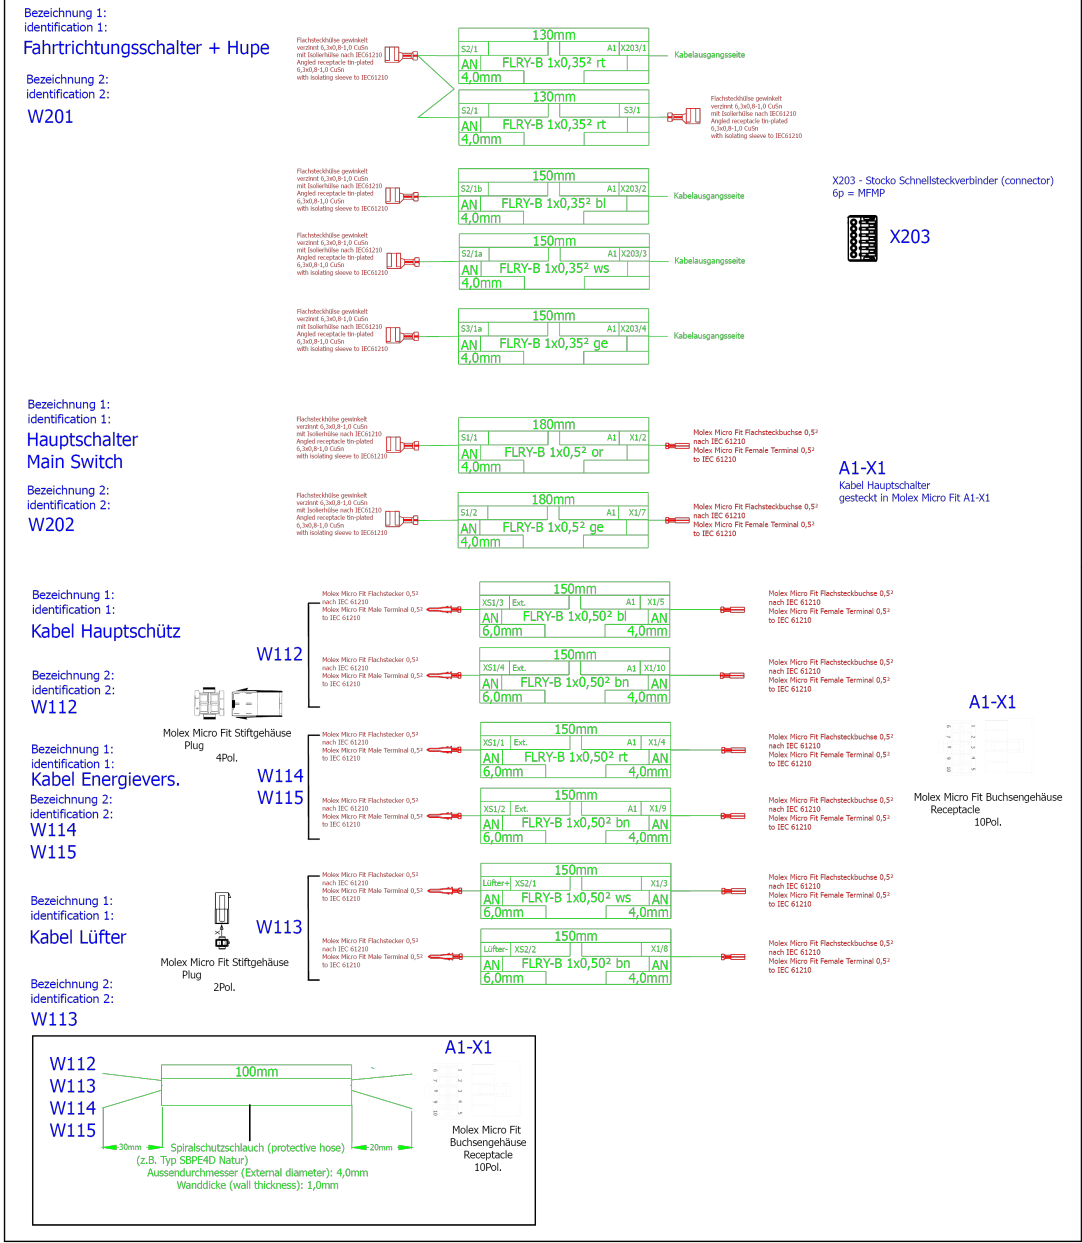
Bezeichnung 1:
identification 1:
Fahrtrichtungsschalter + Hupe

Bezeichnung 2:
identification 2:
W201

Flachsteckhülse gewinkelt verzinnt 6,3x0,8-1,0 CuSn mit Isolierhülse nach IEC61210 Angled receptacle tin-plated 6,3x0,8-1,0 CuSn with isolating sleeve to IEC61210

130mm
S2/1 A1 X203/1
AN FLRY-B 1x0,35² rt
4,0mm
Kabelausgangsseite

130mm
S2/1 S3/1
AN FLRY-B 1x0,35² rt
4,0mm

Flachsteckhülse gewinkelt verzinnt 6,3x0,8-1,0 CuSn mit Isolierhülse nach IEC61210 Angled receptacle tin-plated 6,3x0,8-1,0 CuSn with isolating sleeve to IEC61210

Flachsteckhülse gewinkelt verzinnt 6,3x0,8-1,0 CuSn mit Isolierhülse nach IEC61210 Angled receptacle tin-plated 6,3x0,8-1,0 CuSn with isolating sleeve to IEC61210

150mm
S2/1b A1 X203/2
AN FLRY-B 1x0,35² bl
4,0mm
Kabelausgangsseite

X203 - Stocko Schnellsteckverbinder (connector)
6p = MFMP
X203

Flachsteckhülse gewinkelt verzinnt 6,3x0,8-1,0 CuSn mit Isolierhülse nach IEC61210 Angled receptacle tin-plated 6,3x0,8-1,0 CuSn with isolating sleeve to IEC61210

150mm
S2/1a A1 X203/3
AN FLRY-B 1x0,35² ws
4,0mm
Kabelausgangsseite

Flachsteckhülse gewinkelt verzinnt 6,3x0,8-1,0 CuSn mit Isolierhülse nach IEC61210 Angled receptacle tin-plated 6,3x0,8-1,0 CuSn with isolating sleeve to IEC61210

150mm
S3/1a A1 X203/4
AN FLRY-B 1x0,35² ge
4,0mm
Kabelausgangsseite

Bezeichnung 1:
identification 1:
Hauptschalter
Main Switch

Bezeichnung 2:
identification 2:
W202

Flachsteckhülse gewinkelt verzinnt 6,3x0,8-1,0 CuSn mit Isolierhülse nach IEC61210 Angled receptacle tin-plated 6,3x0,8-1,0 CuSn with isolating sleeve to IEC61210

180mm
S1/1 A1 X1/2
AN FLRY-B 1x0,5² or
4,0mm

Molex Micro Fit Flachsteckbuchse 0,5² nach IEC 61210 Molex Micro Fit Female Terminal 0,5² to IEC 61210

A1-X1
Kabel Hauptschalter
gesteckt in Molex Micro Fit A1-X1

Flachsteckhülse gewinkelt verzinnt 6,3x0,8-1,0 CuSn mit Isolierhülse nach IEC61210 Angled receptacle tin-plated 6,3x0,8-1,0 CuSn with isolating sleeve to IEC61210

180mm
S1/2 A1 X1/7
AN FLRY-B 1x0,5² ge
4,0mm

Molex Micro Fit Flachsteckbuchse 0,5² nach IEC 61210 Molex Micro Fit Female Terminal 0,5² to IEC 61210

Bezeichnung 1:
identification 1:
Kabel Hauptschütz

Bezeichnung 2:
identification 2:
W112

W112

Molex Micro Fit Flachstecker 0,5² nach IEC 61210 Molex Micro Fit Male Terminal 0,5² to IEC 61210

150mm
XS1/3 Ext. A1 X1/5
AN FLRY-B 1x0,50² bl AN
6,0mm 4,0mm

Molex Micro Fit Flachsteckbuchse 0,5² nach IEC 61210 Molex Micro Fit Female Terminal 0,5² to IEC 61210

Molex Micro Fit Flachstecker 0,5² nach IEC 61210 Molex Micro Fit Male Terminal 0,5² to IEC 61210

150mm
XS1/4 Ext. A1 X1/10
AN FLRY-B 1x0,50² bn AN
6,0mm 4,0mm

Molex Micro Fit Flachsteckbuchse 0,5² nach IEC 61210 Molex Micro Fit Female Terminal 0,5² to IEC 61210

Molex Micro Fit Stiftgehäuse
Plug
4Pol.

A1-X1

Bezeichnung 1:
identification 1:
Kabel Energievers.
Bezeichnung 2:
identification 2:
W114
W115

W114
W115

Molex Micro Fit Flachstecker 0,5² nach IEC 61210 Molex Micro Fit Male Terminal 0,5² to IEC 61210

150mm
XS1/1 Ext. A1 X1/4
AN FLRY-B 1x0,50² rt AN
6,0mm 4,0mm

Molex Micro Fit Flachsteckbuchse 0,5² nach IEC 61210 Molex Micro Fit Female Terminal 0,5² to IEC 61210

Molex Micro Fit Flachstecker 0,5² nach IEC 61210 Molex Micro Fit Male Terminal 0,5² to IEC 61210

150mm
XS1/2 Ext. A1 X1/9
AN FLRY-B 1x0,50² bn AN
6,0mm 4,0mm

Molex Micro Fit Flachsteckbuchse 0,5² nach IEC 61210 Molex Micro Fit Female Terminal 0,5² to IEC 61210

Molex Micro Fit Buchsengehäuse
Receptacle
10Pol.

Bezeichnung 1:
identification 1:
Kabel Lüfter

W113

Molex Micro Fit Flachstecker 0,5² nach IEC 61210 Molex Micro Fit Male Terminal 0,5² to IEC 61210

150mm
Lüfter+ XS2/1 X1/3
AN FLRY-B 1x0,50² ws AN
6,0mm 4,0mm

Molex Micro Fit Flachsteckbuchse 0,5² nach IEC 61210 Molex Micro Fit Female Terminal 0,5² to IEC 61210

Molex Micro Fit Stiftgehäuse
Plug
2Pol.

Molex Micro Fit Flachstecker 0,5² nach IEC 61210 Molex Micro Fit Male Terminal 0,5² to IEC 61210

150mm
Lüfter- XS2/2 X1/8
AN FLRY-B 1x0,50² bn AN
6,0mm 4,0mm

Molex Micro Fit Flachsteckbuchse 0,5² nach IEC 61210 Molex Micro Fit Female Terminal 0,5² to IEC 61210

Bezeichnung 2:
identification 2:
W113

W112
W113
W114
W115

100mm

A1-X1

30mm Spiralschutzschlauch (protective hose) 20mm
(z.B. Typ SBPE4D Natur)
Aussendurchmesser (External diameter): 4,0mm
Wanddicke (wall thickness): 1,0mm

Molex Micro Fit
Buchsengehäuse
Receptacle
10Pol.